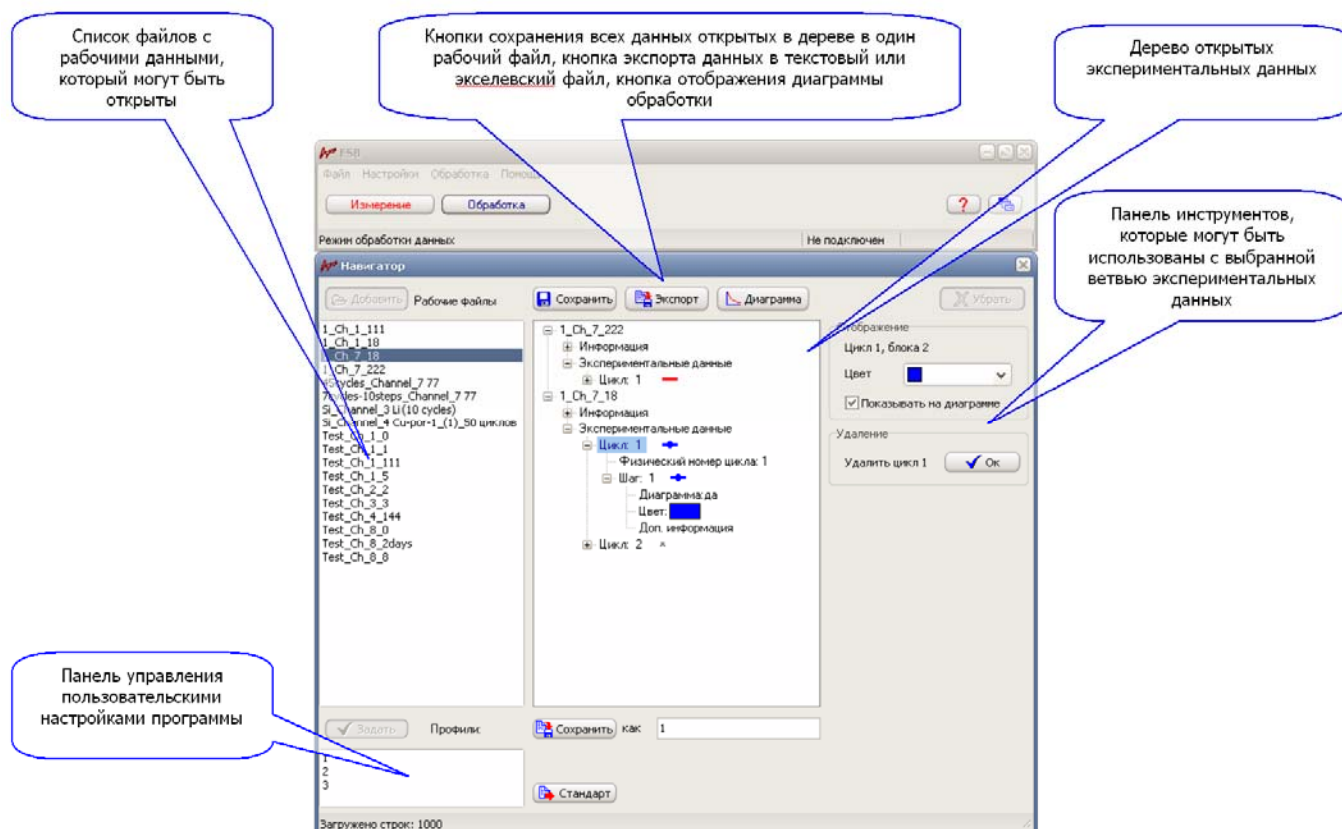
Список файлов с рабочими данными, который могут быть открыты

Кнопки сохранения всех данных открытых в дереве в один рабочий файл, кнопка экспорта данных в текстовый или экселевский файл, кнопка отображения диаграммы обработки

Дерево открытых экспериментальных данных

ES8

Файл Настройки Обработка Помощь

Измерение Обработка

?

Режим обработки данных

Не подключен

Панель инструментов, которые могут быть использованы с выбранной ветвью экспериментальных данных

Навигатор

Добавить Рабочие файлы

Сохранить Экспорт Диаграмма

Убрать

1_Ch_1_111
1_Ch_1_18
1_Ch_7_18
1_Ch_7_222
5cycles_Channel_7 77
7cycles-10steps_Channel_7 77
Si_Channel_3 Li (10 cycles)
Si_Channel_4 Cu-por-1_(1)_50 циклов
Test_Ch_1_0
Test_Ch_1_1
Test_Ch_1_111
Test_Ch_1_5
Test_Ch_2_2
Test_Ch_3_3
Test_Ch_4_144
Test_Ch_8_0
Test_Ch_8_2days
Test_Ch_8_8

1_Ch_7_222
Информация
Экспериментальные данные
Цикл: 1
1_Ch_7_18
Информация
Экспериментальные данные
Цикл: 1
Физический номер цикла: 1
Шаг: 1
Диаграмма:да
Цвет:
Доп. информация
Цикл: 2

Отображение
Цикл 1, блока 2
Цвет
Показывать на диаграмме

Удаление
Удалить цикл 1 Ок

Панель управления пользовательскими настройками программы

Задать Профили:

1
2
3

Сохранить как 1

Стандарт

Загружено строк: 1000